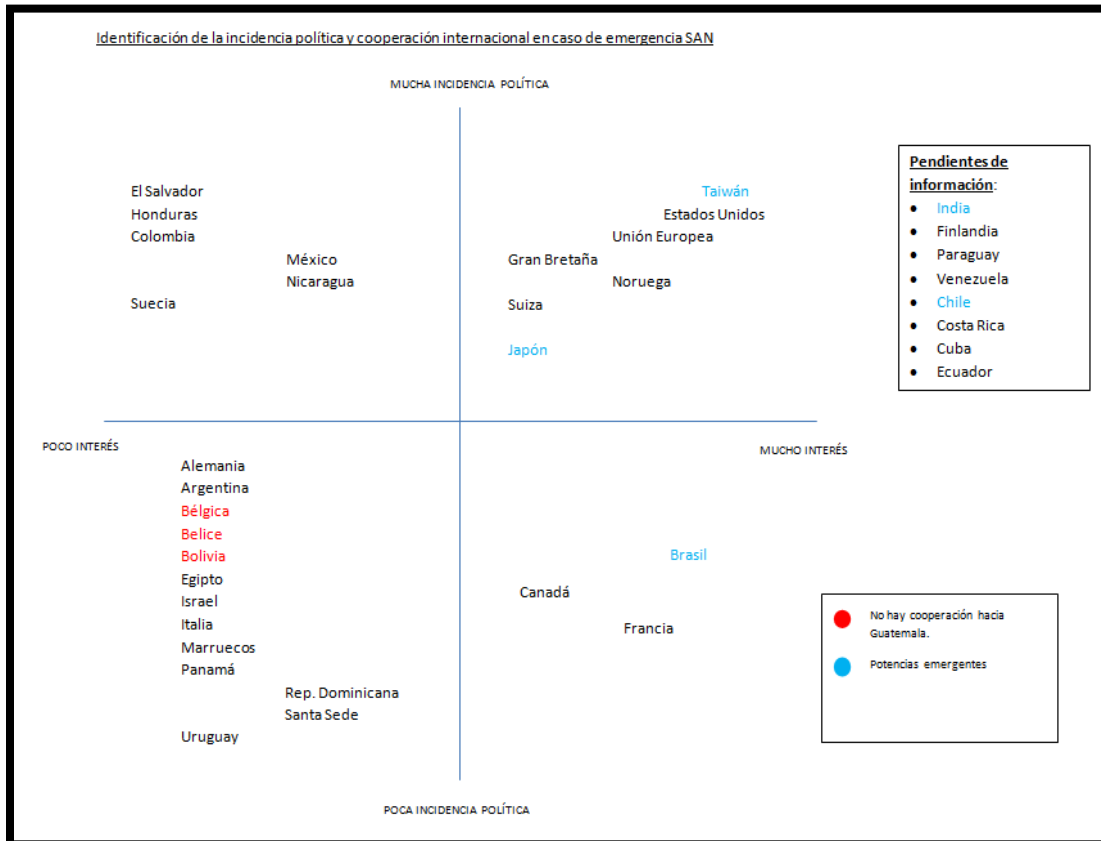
Identificación de la incidencia política y cooperación internacional en caso de emergencia SAN

MUCHA INCIDENCIA POLÍTICA

El Salvador
Honduras
Colombia
México
Nicaragua
Suecia

Taiwán
Estados Unidos
Unión Europea
Gran Bretaña
Noruega
Suiza
Japón

Pendientes de información:
- India
- Finlandia
- Paraguay
- Venezuela
- Chile
- Costa Rica
- Cuba
- Ecuador

POCO INTERÉS

MUCHO INTERÉS

Alemania
Argentina
Bélgica
Belice
Bolivia
Egipto
Israel
Italia
Marruecos
Panamá
Rep. Dominicana
Santa Sede
Uruguay

Brasil
Canadá
Francia

No hay cooperación hacia Guatemala.
Potencias emergentes

POCA INCIDENCIA POLÍTICA